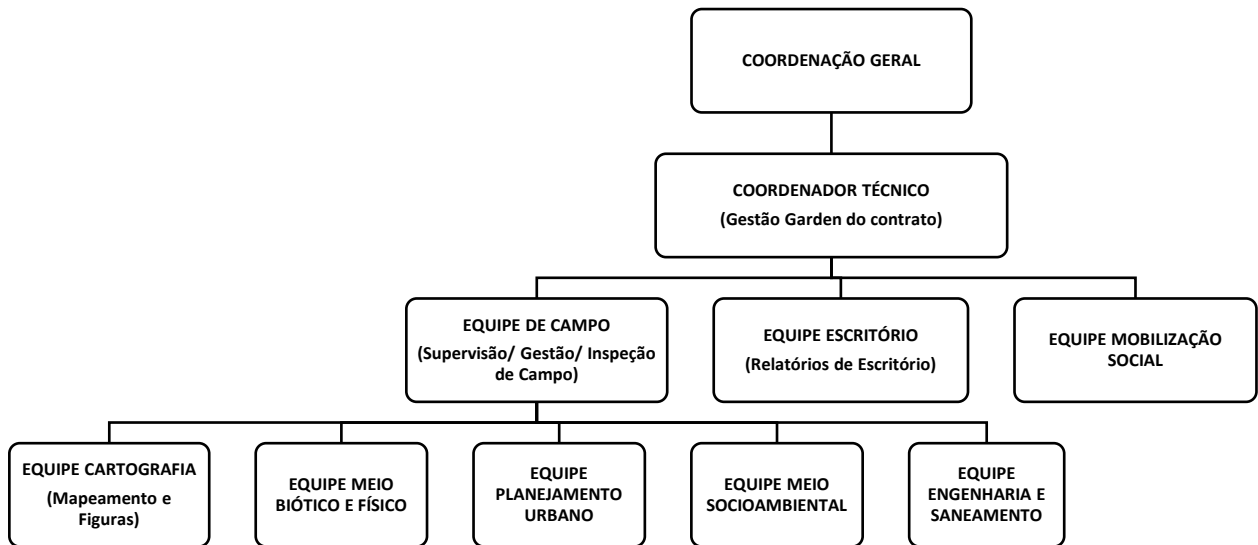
COORDENAÇÃO GERAL

COORDENADOR TÉCNICO
(Gestão Garden do contrato)

EQUIPE DE CAMPO
(Supervisão/ Gestão/ Inspeção de Campo)

EQUIPE ESCRITÓRIO
(Relatórios de Escritório)

EQUIPE MOBILIZAÇÃO SOCIAL

EQUIPE CARTOGRAFIA
(Mapeamento e Figuras)

EQUIPE MEIO BIÓTICO E FÍSICO

EQUIPE PLANEJAMENTO URBANO

EQUIPE MEIO SOCIOAMBIENTAL

EQUIPE ENGENHARIA E SANEAMENTO